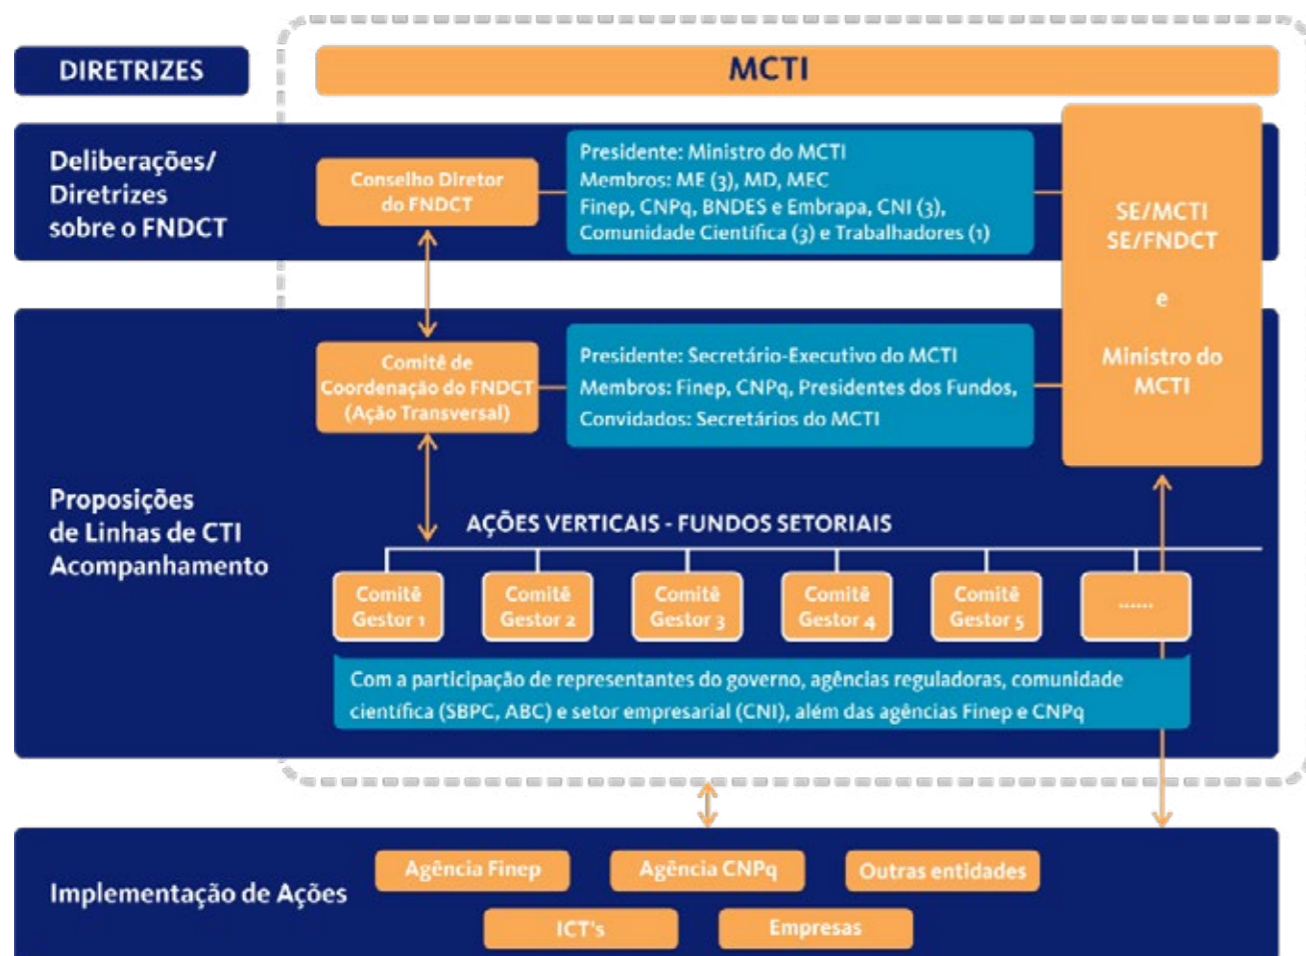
DIRETRIZES

MCTI

Deliberações/ Diretrizes sobre o FNDCT

Conselho Diretor do FNDCT

Presidente: Ministro do MCTI
Membros: ME (3), MD, MEC
Finep, CNPq, BNDES e Embrapa, CNI (3),
Comunidade Científica (3) e Trabalhadores (1)

SE/MCTI
SE/FNDCT

e

Ministro do MCTI

Comitê de Coordenação do FNDCT (Ação Transversal)

Presidente: Secretário-Executivo do MCTI
Membros: Finep, CNPq, Presidentes dos Fundos,
Convidados: Secretários do MCTI

Proposições de Linhas de CTI Acompanhamento

AÇÕES VERTICAIS - FUNDOS SETORIAIS

Comitê Gestor 1

Comitê Gestor 2

Comitê Gestor 3

Comitê Gestor 4

Comitê Gestor 5

......

Com a participação de representantes do governo, agências reguladoras, comunidade científica (SBPC, ABC) e setor empresarial (CNI), além das agências Finep e CNPq

Implementação de Ações

Agência Finep

Agência CNPq

Outras entidades

ICT's

Empresas